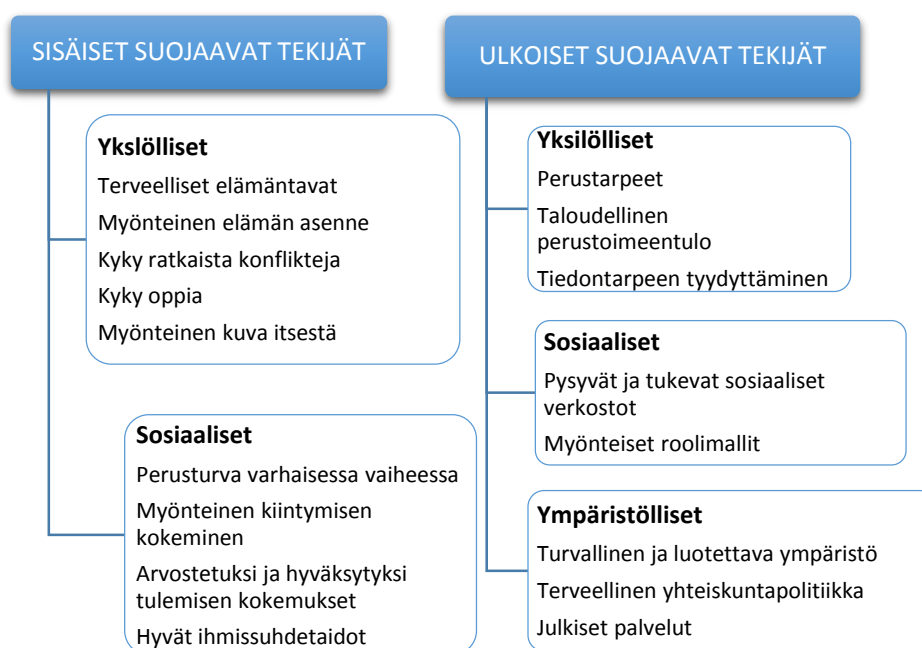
SISÄISET SUOJAAVAT TEKIJÄT

Ykslölliset

Terveelliset elämäntavat

Myönteinen elämän asenne

Kyky ratkaista konflikteja

Kyky oppia

Myönteinen kuva itsestä

Sosiaaliset

Perusturva varhaisessa vaiheessa

Myönteinen kiintymisen kokeminen

Arvostetuksi ja hyväksytyksi tulemisen kokemukset

Hyvät ihmissuhdetaidot

ULKOISET SUOJAAVAT TEKIJÄT

Yksilölliset

Perustarpeet

Taloudellinen perustoimeentulo

Tiedontarpeen tyydyttäminen

Sosiaaliset

Pysyvät ja tukevat sosiaaliset verkostot

Myönteiset roolimallit

Ympäristölliset

Turvallinen ja luotettava ympäristö

Terveellinen yhteiskuntapolitiikka

Julkiset palvelut